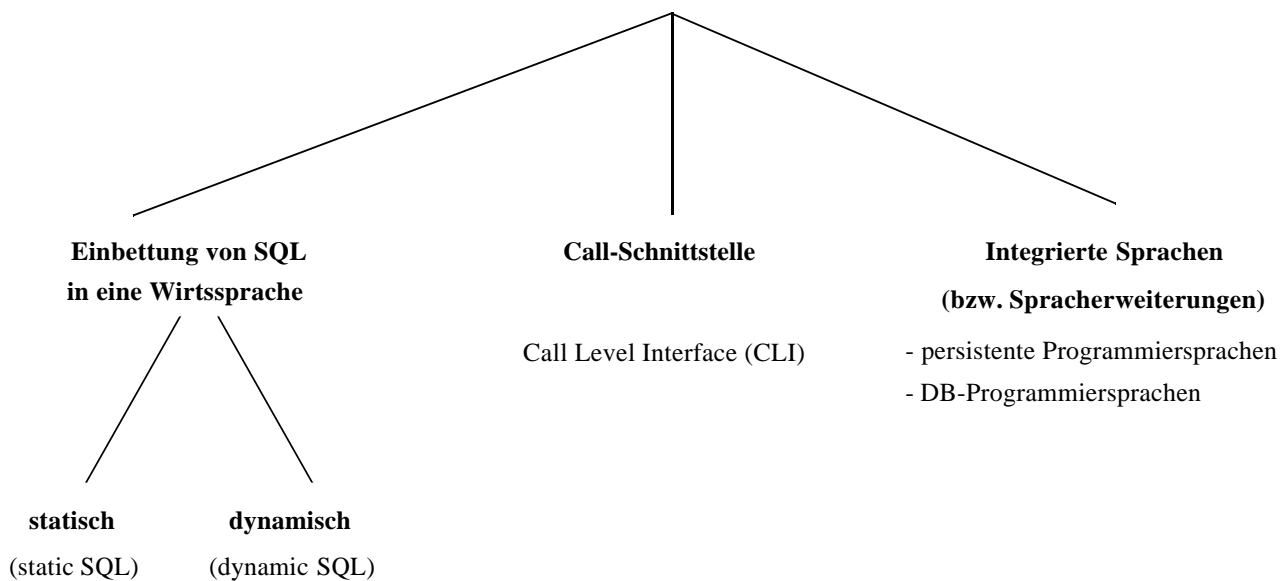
Einbettung von SQL in eine Wirtssprache

Call-Schnittstelle

Integrierte Sprachen (bzw. Spracherweiterungen)

Call Level Interface (CLI)

- persistente Programmiersprachen
- DB-Programmiersprachen

statisch
(static SQL)

dynamisch
(dynamic SQL)